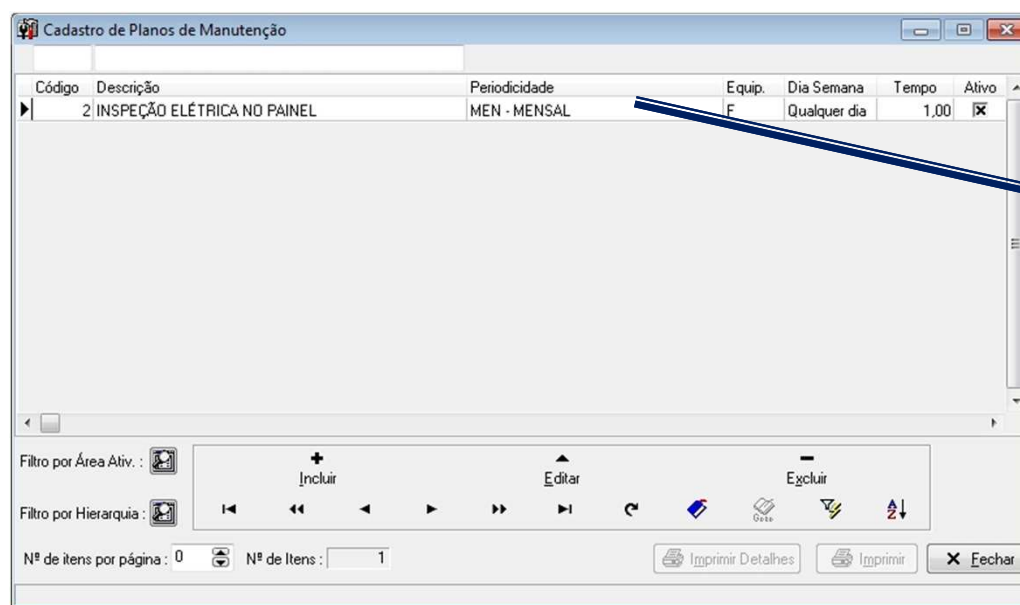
Cadastro de Planos de Manutenção

| Código | Descrição | Periodicidade | Equip. | Dia Semana | Tempo | Ativo |
|---|---|---|---|---|---|---|
| 2 | INSPEÇÃO ELÉTRICA NO PAINEL | MEN - MENSAL | F | Qualquer dia | 1,00 | ☒ |

Filtro por Área Ativ. :

Filtro por Hierarquia :

Incluir

Editar

Excluir

Goto

Nº de itens por página : 0

Nº de Itens : 1

Imprimir Detalhes

Imprimir

Fechar